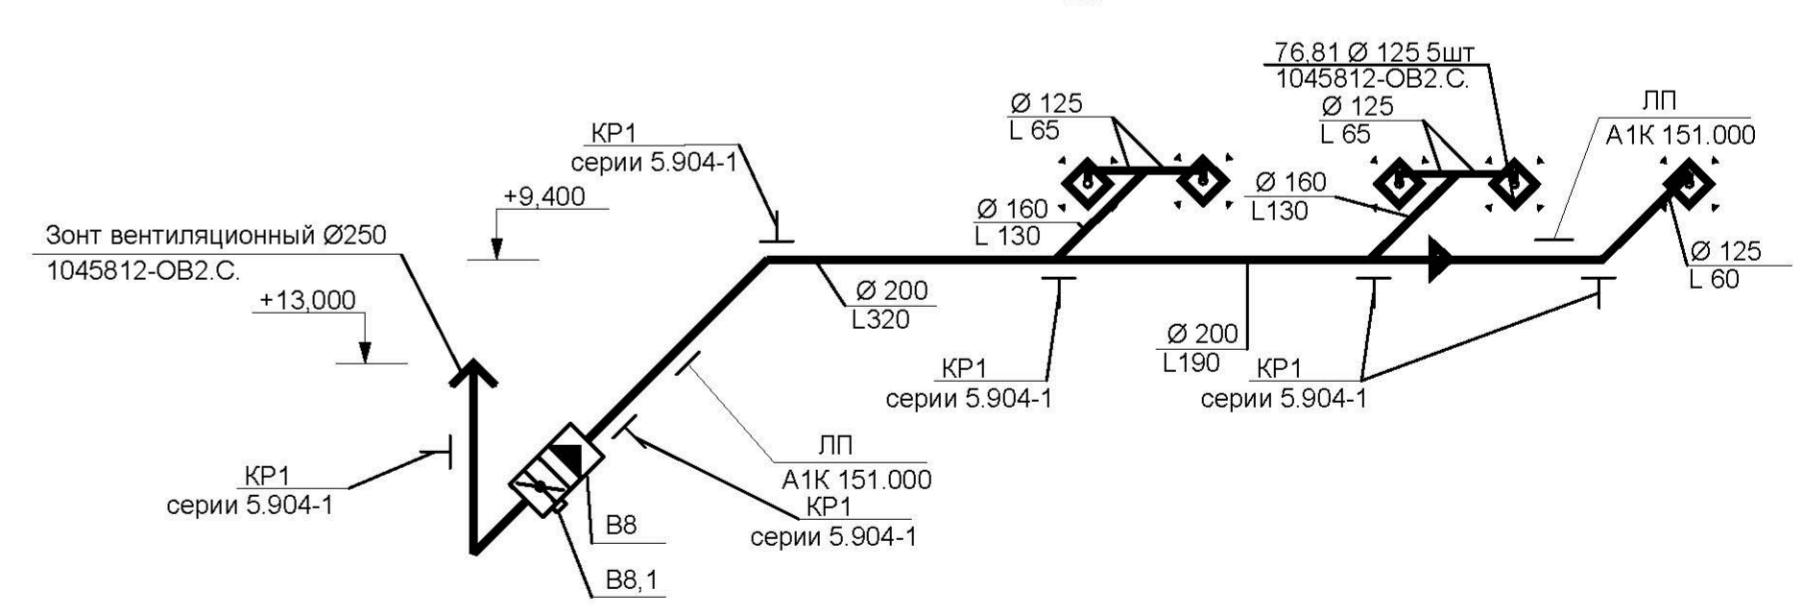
76,81 Ø 125 5шт
1045812-ОВ2.С.

Ø 125
L 65

Ø 125
L 65

ЛП
А1К 151.000

КР1
серии 5.904-1

+9,400

Ø 160
L 130

Ø 160
L130

Зонт вентиляционный Ø250
1045812-ОВ2.С.

Ø 125
L 60

Ø 200
L320

+13,000

Ø 200
L190

КР1
серии 5.904-1

КР1
серии 5.904-1

ЛП
А1К 151.000

КР1
серии 5.904-1

КР1
серии 5.904-1

В8

В8,1